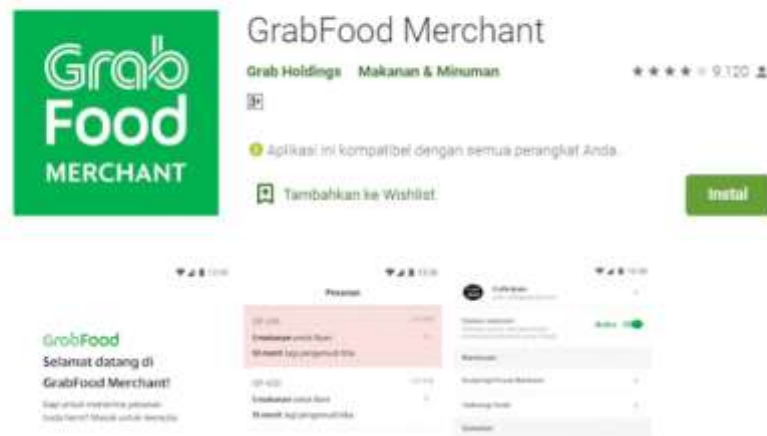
Grab Food MERCHANT

GrabFood Merchant

Grab Holdings Makanan & Minuman

9.120

Aplikasi ini kompatibel dengan semua perangkat Anda.

Tambahkan ke Wishlist

Instal

GrabFood
Selamat datang di GrabFood Merchant!

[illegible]

Pesanan

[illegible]

Aktif